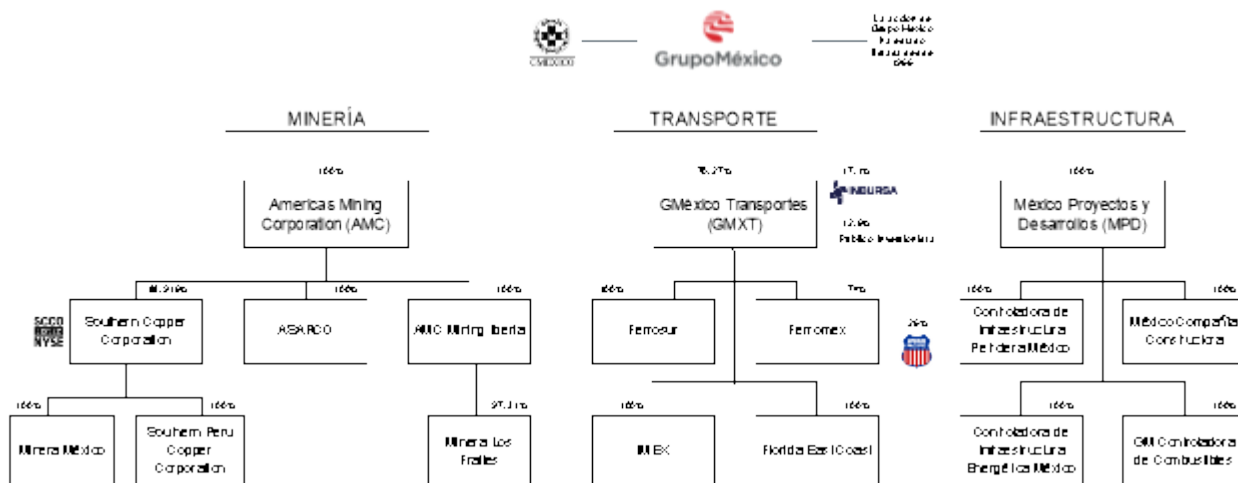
GMEXICO

GrupoMéxico

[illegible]

MINERÍA

100%

Americas Mining Corporation (AMC)

88.9%

SCCO NYSE

Southern Copper Corporation

100%

ASARCO

100%

AMC Mining Iberia

100%

Minera México

100%

Southern Peru Copper Corporation

97.1%

Minera Los Frailes

TRANSPORTE

70.3%

GMéxico Transportes (GMXT)

17.1%

INBURSA

12.6%

Público inversionista

100%

Ferrosur

74%

Ferromex

26%

100%

ITM

100%

Florida East Coast

INFRAESTRUCTURA

100%

México Proyectos y Desarrollos (MPD)

100%

Controladora de Infraestructura Petrolera México

100%

México Compañía Constructora

100%

Controladora de Infraestructura Energética México

100%

GM Controladora de Combustibles